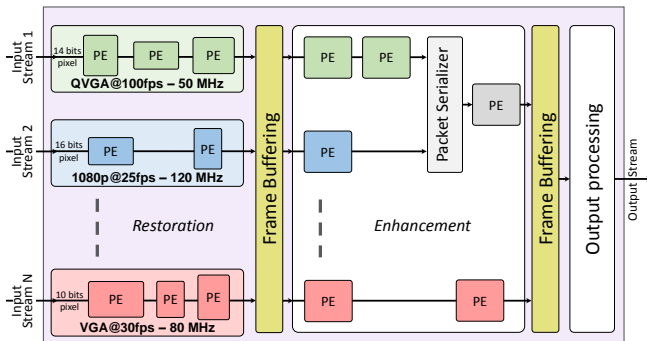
Input Stream 1

14 bits pixel

PE

PE

PE

QVGA@100fps – 50 MHz

Input Stream 2

16 bits pixel

PE

PE

1080p@25fps – 120 MHz

Restoration

Input Stream N

10 bits pixel

PE

PE

PE

VGA@30fps – 80 MHz

Frame Buffering

PE

PE

Packet Serializer

PE

PE

Enhancement

PE

PE

Frame Buffering

Output processing

Output Stream